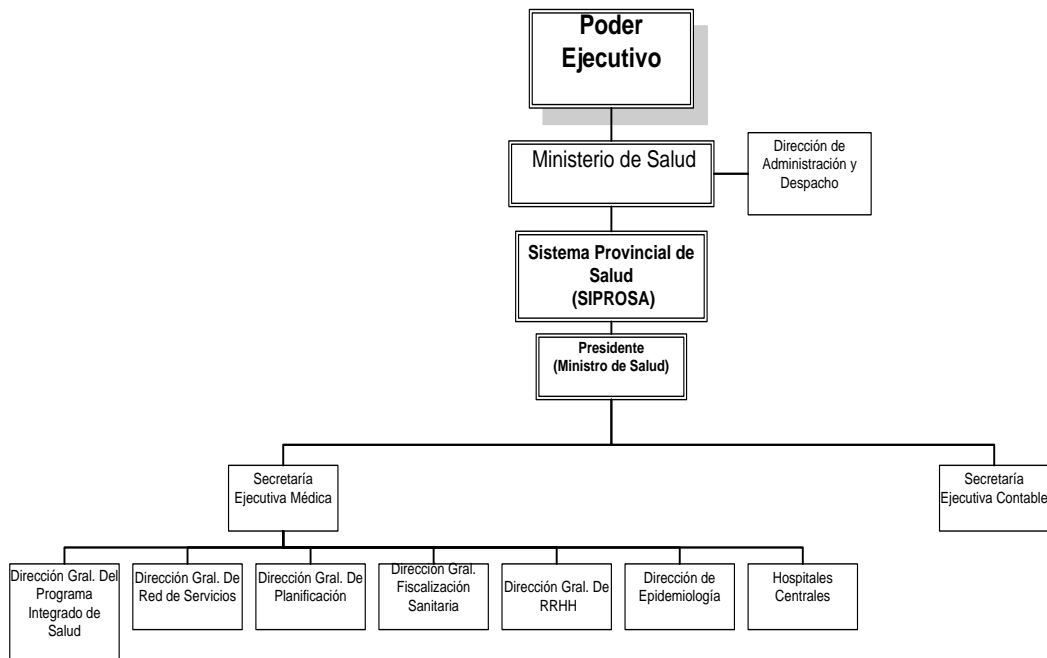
Poder Ejecutivo

Ministerio de Salud

Dirección de Administración y Despacho

Sistema Provincial de Salud (SIPROSA)

Presidente (Ministro de Salud)

Secretaría Ejecutiva Médica

Secretaría Ejecutiva Contable

Dirección Gral. Del Programa Integrado de Salud

Dirección Gral. De Red de Servicios

Dirección Gral. De Planificación

Dirección Gral. Fiscalización Sanitaria

Dirección Gral. De RRHH

Dirección de Epidemiología

Hospitales Centrales